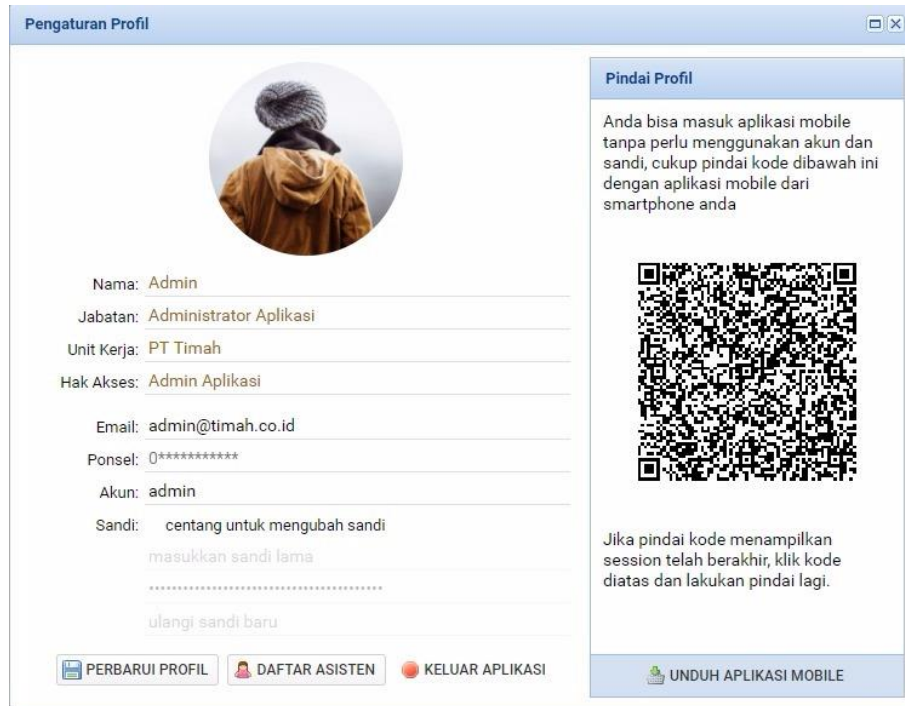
Pengaturan Profil

Nama: Admin
Jabatan: Administrator Aplikasi
Unit Kerja: PT Timah
Hak Akses: Admin Aplikasi

Email: admin@timah.co.id
Ponsel: 0***********
Akun: admin
Sandi: centang untuk mengubah sandi
masukkan sandi lama
••••••••••••••••••••••••••••••••••••
ulangi sandi baru

PERBARUI PROFIL
DAFTAR ASISTEN
KELUAR APLIKASI

Pindai Profil

Anda bisa masuk aplikasi mobile tanpa perlu menggunakan akun dan sandi, cukup pindai kode dibawah ini dengan aplikasi mobile dari smartphone anda

Jika pindai kode menampilkan session telah berakhir, klik kode diatas dan lakukan pindai lagi.

UNDUH APLIKASI MOBILE